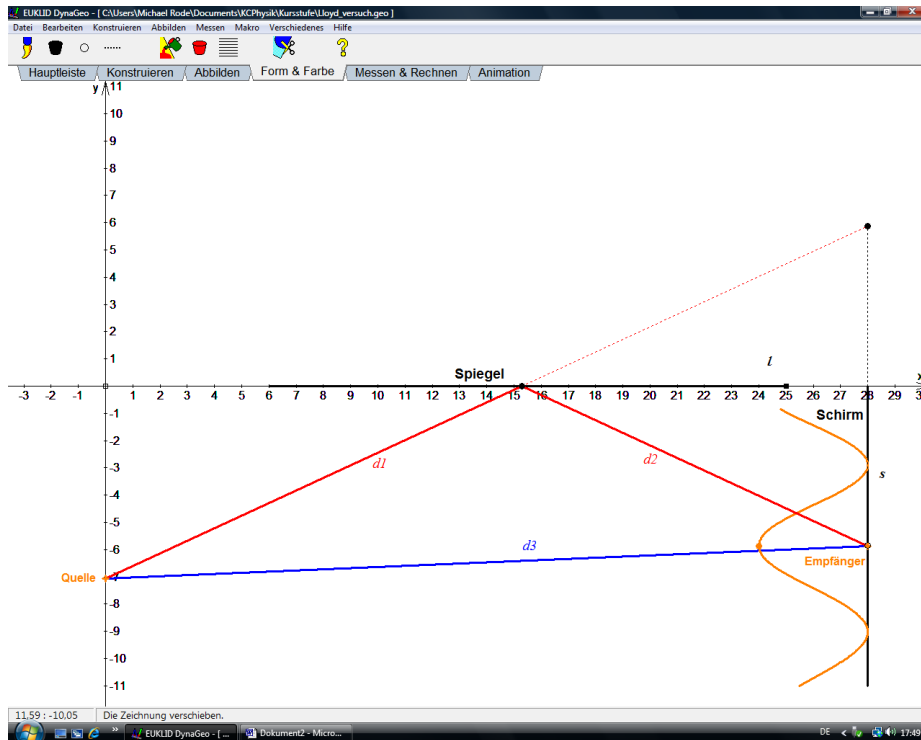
EUKLID DynaGeo - [ C:\Users\Michael Rode\Documents\KCPhysik\Kursstufe\Lloyd_versuch.geo ]

Datei Bearbeiten Konstruieren Abbilden Messen Makro Verschiedenes Hilfe

Hauptleiste Konstruieren Abbilden Form & Farbe Messen & Rechnen Animation

y 11 10 9 8 7 6 5 4 3 2 1 -1 -2 -3 -4 -5 -6 -7 -8 -9 -10 -11

-3 -2 -1 1 2 3 4 5 6 7 8 9 10 11 12 13 14 15 16 17 18 19 20 21 22 23 24 25 26 27 28 29 30 x

Spiegel

$l$

Schirm

$d1$

$d2$

$s$

$d3$

Quelle

Empfänger

11,59 ; -10,05 Die Zeichnung verschieben.

EUKLID DynaGeo - [ ... Dokument2 - Micro... DE 17:49